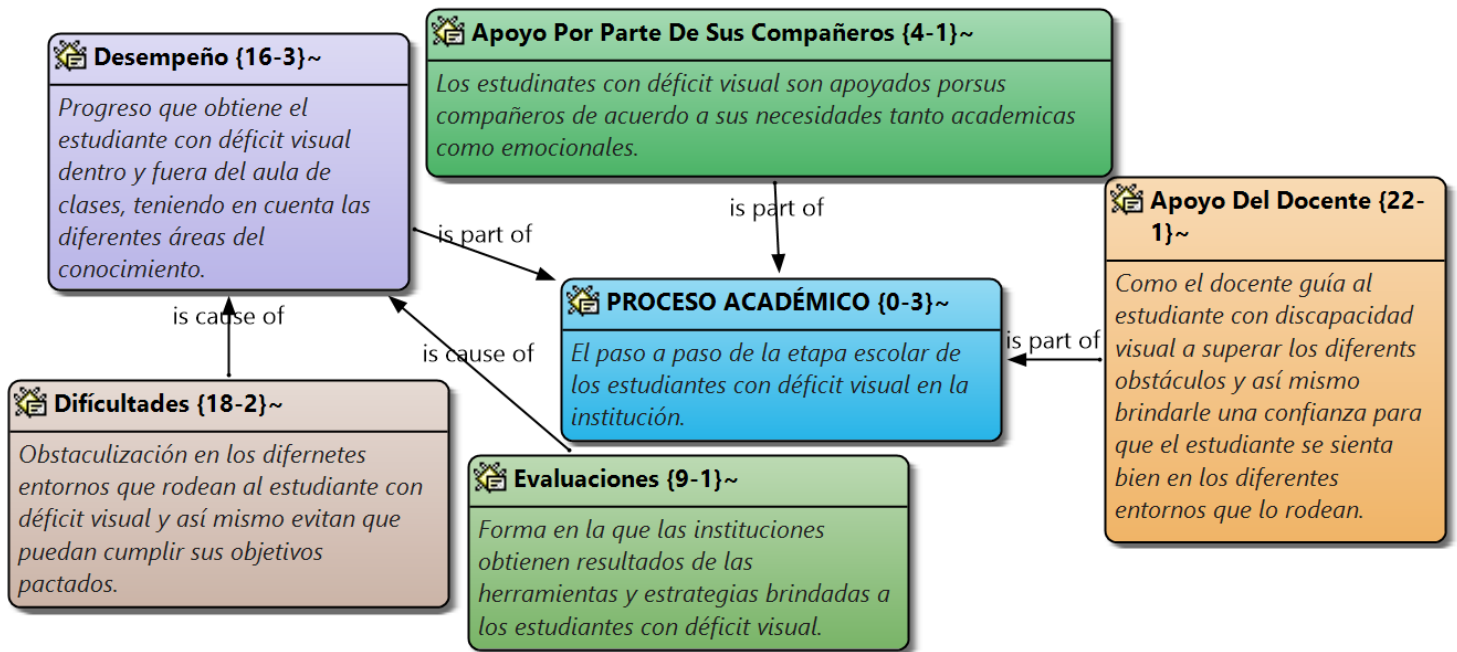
Desempeño {16-3}~

Progreso que obtiene el estudiante con déficit visual dentro y fuera del aula de clases, teniendo en cuenta las diferentes áreas del conocimiento.

Apoyo Por Parte De Sus Compañeros {4-1}~

Los estudinates con déficit visual son apoyados porsus compañeros de acuerdo a sus necesidades tanto academicas como emocionales.

is part of

is part of

Apoyo Del Docente {22-1}~

Como el docente guía al estudiante con discapacidad visual a superar los diferents obstáculos y así mismo brindarle una confianza para que el estudiante se sienta bien en los diferentes entornos que lo rodean.

PROCESO ACADÉMICO {0-3}~

El paso a paso de la etapa escolar de los estudiantes con déficit visual en la institución.

is part of

is cause of

is cause of

Difícultades {18-2}~

Obstaculización en los difernetes entornos que rodean al estudiante con déficit visual y así mismo evitan que puedan cumplir sus objetivos pactados.

Evaluaciones {9-1}~

Forma en la que las instituciones obtienen resultados de las herramientas y estrategias brindadas a los estudiantes con déficit visual.